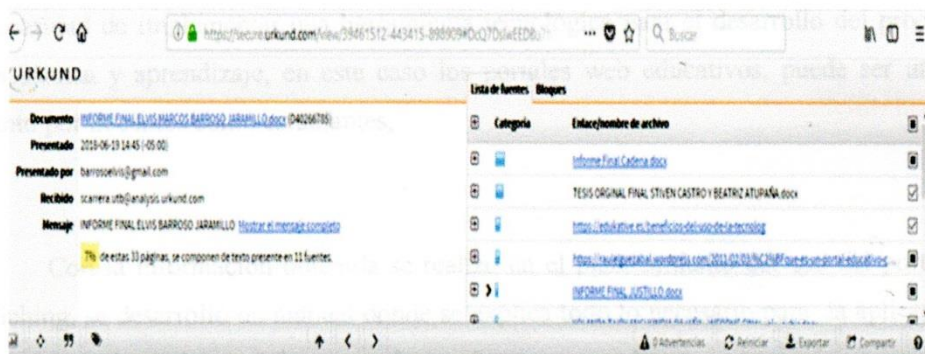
https://secure.urkund.com/view/39461512-443415-898909#DcQ7DsIwEED8 ··· Buscar

URKUND

Lista de fuentes Bloques

Documento INFORME FINAL ELVIS MARCOS BARROSO JARAMILLO.docx (D40266785)
Presentado 2018-06-19 14:45 (-05:00)
Presentado por barrosoelvis@gmail.com
Recibido scarrera.utb@analysis.urkund.com
Mensaje INFORME FINAL ELVIS BARROSO JARAMILLO Mostrar el mensaje completo
7% de estas 33 páginas, se componen de texto presente en 11 fuentes.

| | Categoría | Enlace/nombre de archivo | |
|---|---|---|---|
| ⊞ | | Informe Final Cadena.docx | |
| ⊞ | | TESIS ORGINAL FINAL STIVEN CASTRO Y BEATRIZ ATUPAÑA.docx | ☑ |
| ⊞ | | https://edukative.es/beneficios-del-uso-de-la-tecnolog | ☑ |
| ⊞ | | https://raulenguerratal.wordpress.com/2011/02/03/%C2%BFque-es-un-portal-educativo-... | |
| ⊞ | | INFORME FINAL JUSTILLO.docx | |
| ⊞ | | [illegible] | |

0 Advertencias Reiniciar Exportar Compartir